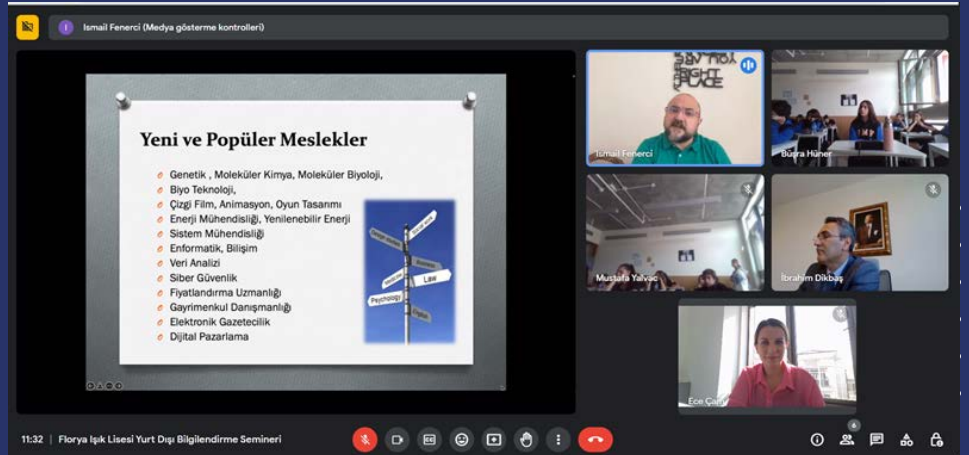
Ismail Fenerci (Medya gösterme kontrolleri)

Yeni ve Popüler Meslekler

Genetik , Moleküler Kimya, Moleküler Biyoloji,
Biyo Teknoloji,
Çizgi Film, Animasyon, Oyun Tasarımı
Enerji Mühendisliği, Yenilenebilir Enerji
Sistem Mühendisliği
Enformatik, Bilişim
Veri Analizi
Siber Güvenlik
Fiyatlandırma Uzmanlığı
Gayrimenkul Danışmanlığı
Elektronik Gazetecilik
Dijital Pazarlama

Psychology
Law

Ismail Fenerci
Büşra Hüner
Mustafa Yalvaç
İbrahim Dikbaş
Ece Çal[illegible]

11:32 | Florya Işık Lisesi Yurt Dışı Bilgilendirme Semineri